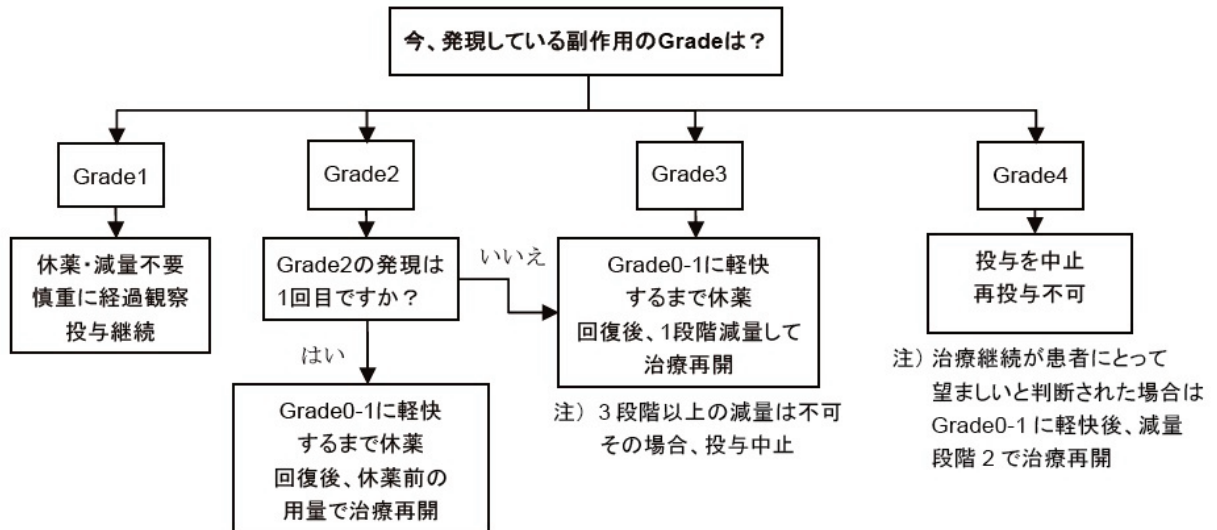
今、発現している副作用のGradeは？

Grade1

休薬・減量不要
慎重に経過観察
投与継続

Grade2

Grade2の発現は
1回目ですか？

いいえ

はい

Grade0-1に軽快
するまで休薬
回復後、休薬前の
用量で治療再開

Grade3

Grade0-1に軽快
するまで休薬
回復後、1段階減量して
治療再開

注）3段階以上の減量は不可
その場合、投与中止

Grade4

投与を中止
再投与不可

注）治療継続が患者にとって
望ましいと判断された場合は
Grade0-1に軽快後、減量
段階2で治療再開